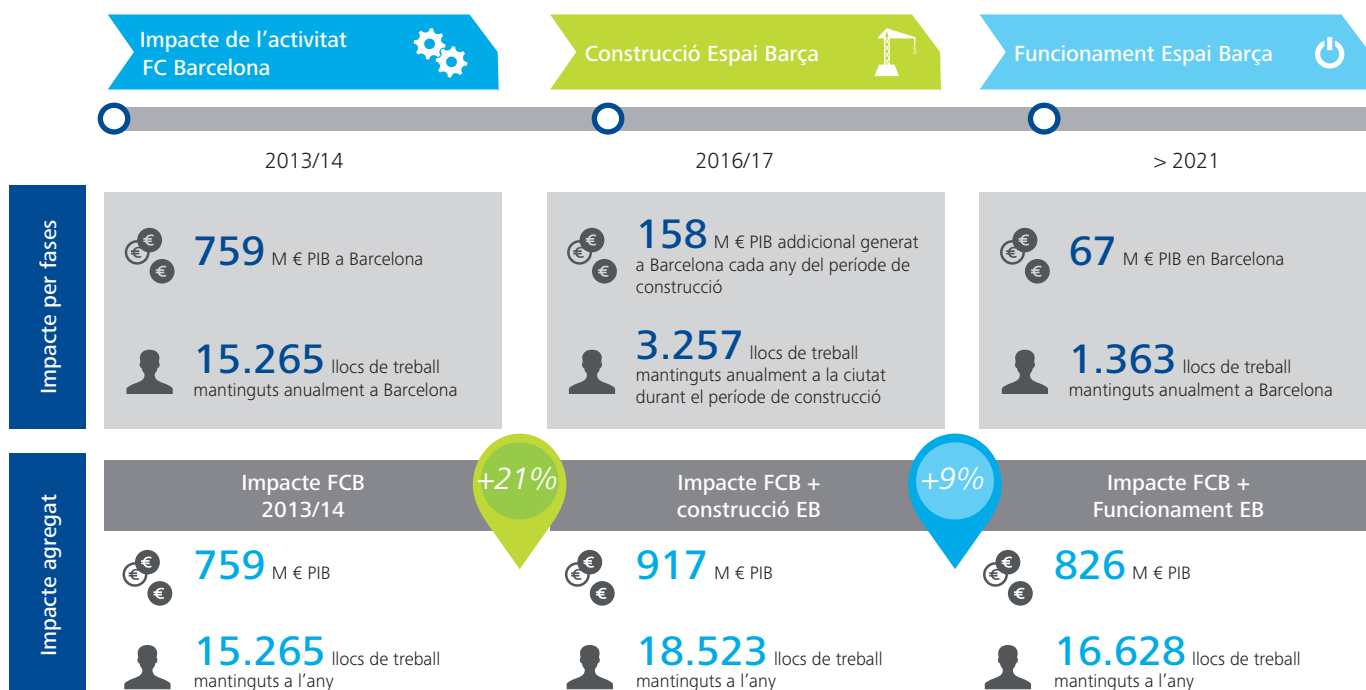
Impacte de l'activitat FC Barcelona

Construcció Espai Barça

Funcionament Espai Barça

2013/14

2016/17

> 2021

Impacte per fases

759 M € PIB a Barcelona

15.265 llocs de treball mantinguts anualment a Barcelona

158 M € PIB addicional generat a Barcelona cada any del període de construcció

3.257 llocs de treball mantinguts anualment a la ciutat durant el període de construcció

67 M € PIB en Barcelona

1.363 llocs de treball mantinguts anualment a Barcelona

Impacte agregat

Impacte FCB 2013/14

+21%

Impacte FCB + construcció EB

+9%

Impacte FCB + Funcionament EB

759 M € PIB

15.265 llocs de treball mantinguts a l'any

917 M € PIB

18.523 llocs de treball mantinguts a l'any

826 M € PIB

16.628 llocs de treball mantinguts a l'any